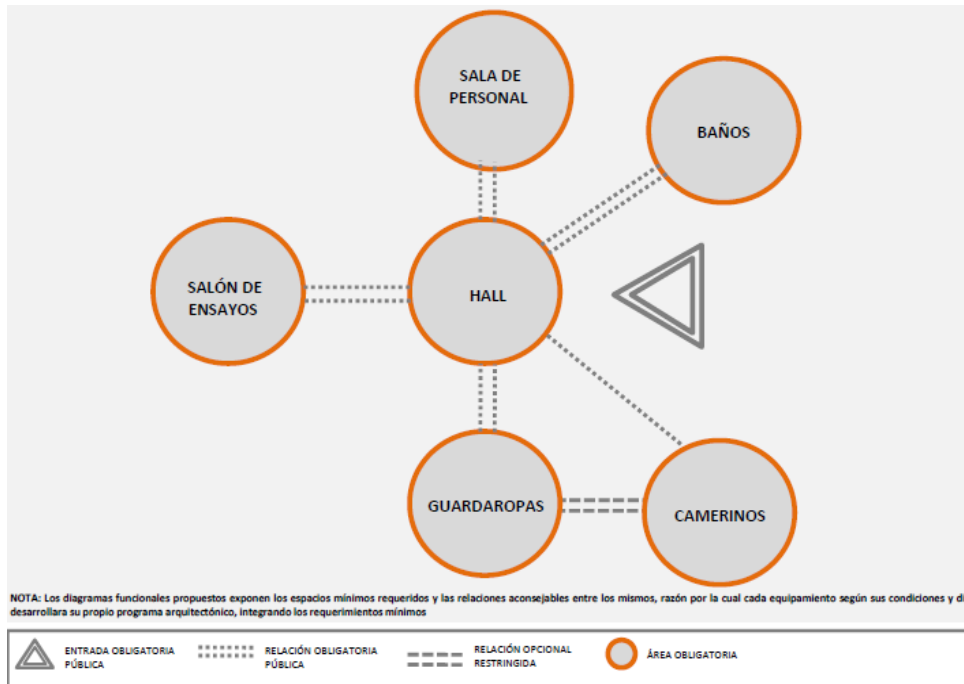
SALA DE PERSONAL

BAÑOS

SALÓN DE ENSAYOS

HALL

GUARDAROPAS

CAMERINOS

NOTA: Los diagramas funcionales propuestos exponen los espacios mínimos requeridos y las relaciones aconsejables entre los mismos, razón por la cual cada equipamiento según sus condiciones y d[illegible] desarrollara su propio programa arquitectónico, integrando los requerimientos mínimos

ENTRADA OBLIGATORIA PÚBLICA

RELACIÓN OBLIGATORIA PÚBLICA

RELACIÓN OPCIONAL RESTRINGIDA

ÁREA OBLIGATORIA